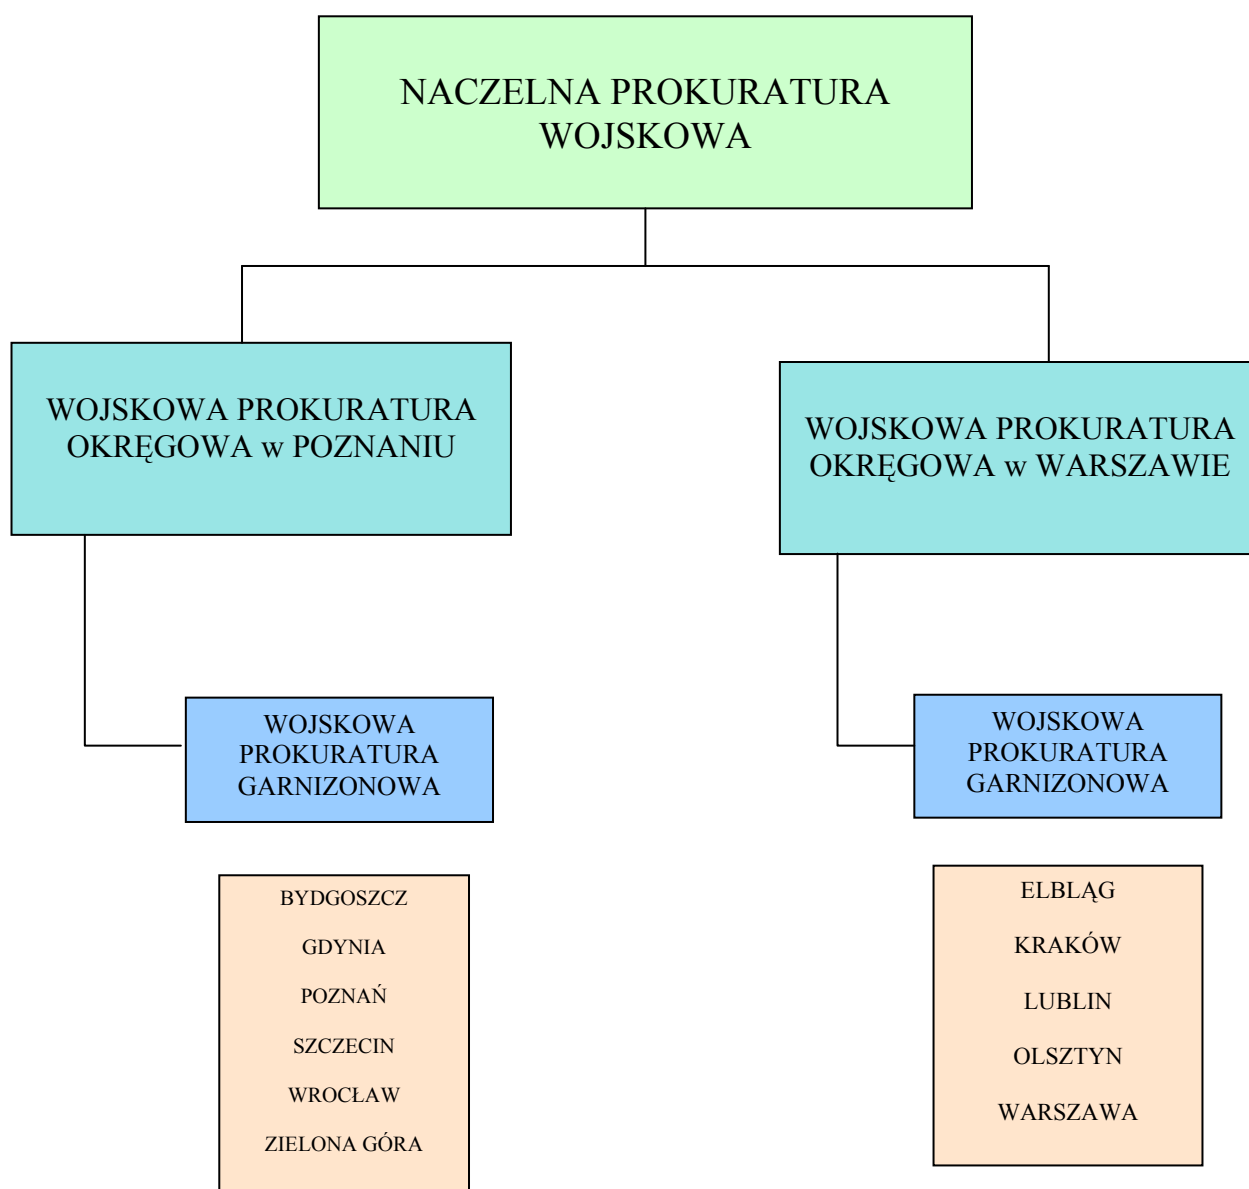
NACZELNA PROKURATURA WOJSKOWA

WOJSKOWA PROKURATURA OKRĘGOWA w POZNANIU

WOJSKOWA PROKURATURA GARNIZONOWA

BYDGOSZCZ

GDYNIA

POZNAŃ

SZCZECIN

WROCŁAW

ZIELONA GÓRA

WOJSKOWA PROKURATURA OKRĘGOWA w WARSZAWIE

WOJSKOWA PROKURATURA GARNIZONOWA

ELBLĄG

KRAKÓW

LUBLIN

OLSZTYN

WARSZAWA